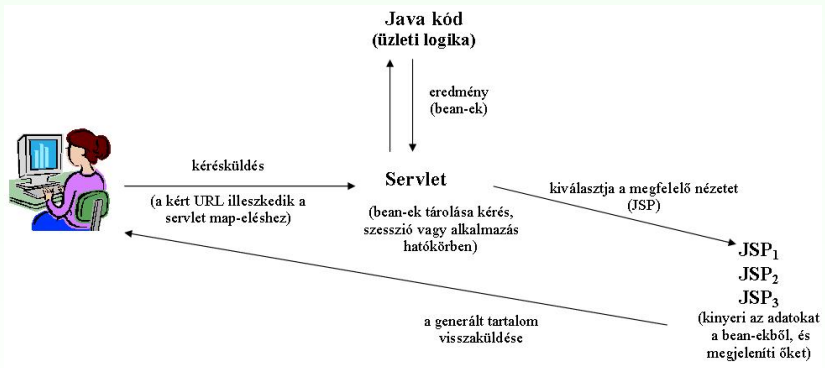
Java kód
(üzleti logika)

eredmény
(bean-ek)

kérésküldés

(a kért URL illeszkedik a servlet map-eléshez)

Servlet

(bean-ek tárolása kérés, szesszió vagy alkalmazás hatókörben)

kiválasztja a megfelelő nézetet
(JSP)

$JSP_1$
$JSP_2$
$JSP_3$
(kinyeri az adatokat a bean-ekből, és megjeleníti őket)

a generált tartalom
visszaküldése